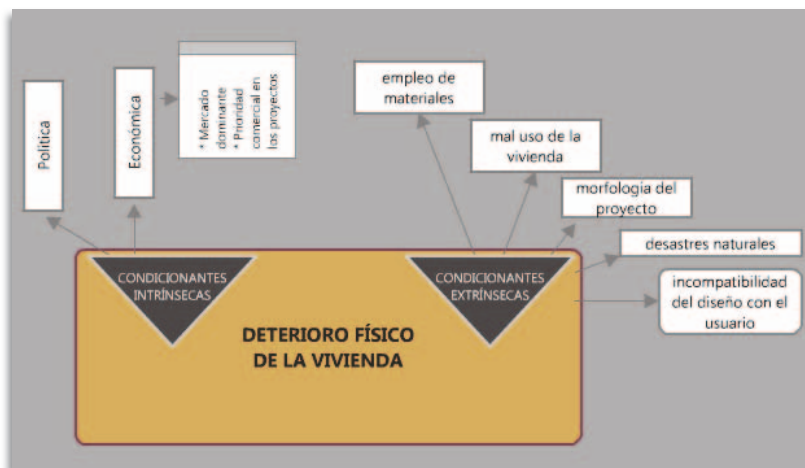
Política

Económica

* Mercado dominante
* Prioridad comercial en los proyectos

empleo de materiales

mal uso de la vivienda

morfología del proyecto

desastres naturales

incompatibilidad del diseño con el usuario

CONDICIONANTES INTRÍNSECAS

CONDICIONANTES EXTRÍNSECAS

DETERIORO FÍSICO DE LA VIVIENDA